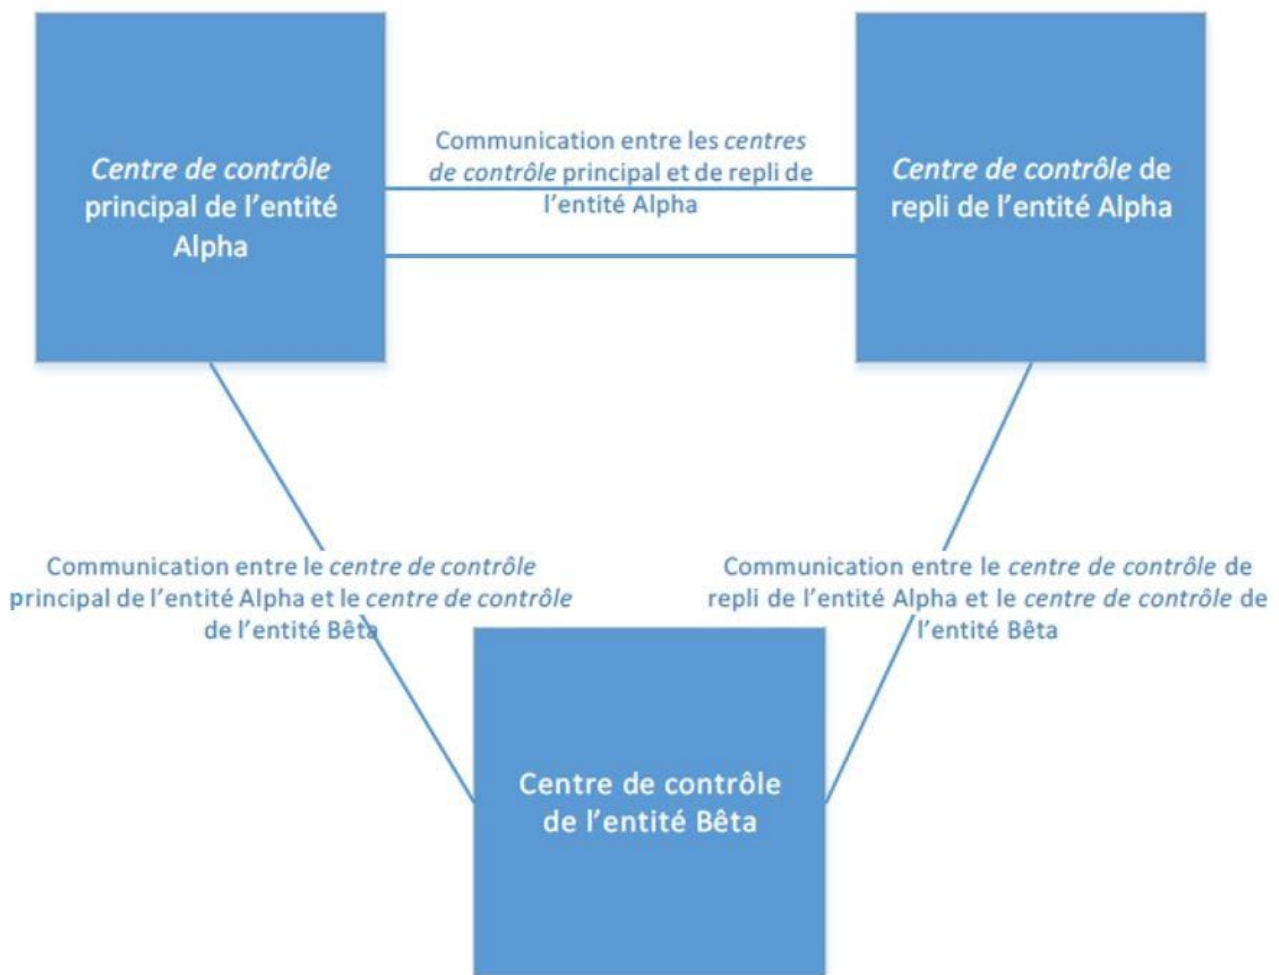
Centre de contrôle principal de l'entité Alpha

Communication entre les centres de contrôle principal et de repli de l'entité Alpha

Centre de contrôle de repli de l'entité Alpha

Communication entre le centre de contrôle principal de l'entité Alpha et le centre de contrôle de l'entité Bêta

Communication entre le centre de contrôle de repli de l'entité Alpha et le centre de contrôle de l'entité Bêta

Centre de contrôle de l'entité Bêta